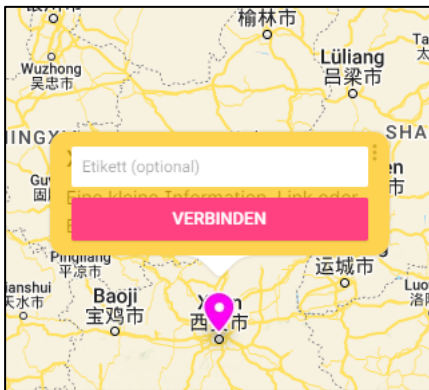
银川市

榆林市

Ta

Wuzhong
吴忠市

Lüliang
吕梁市

NINGXIA

SHA

固

Etikett (optional)

Eine kleine Information, Link oder

en
市

VERBINDEN

Pingliang
平凉市

运城市

Luo
洛阳

Tianshui
天水市

Baoji
宝鸡市

Xi'an
西安市